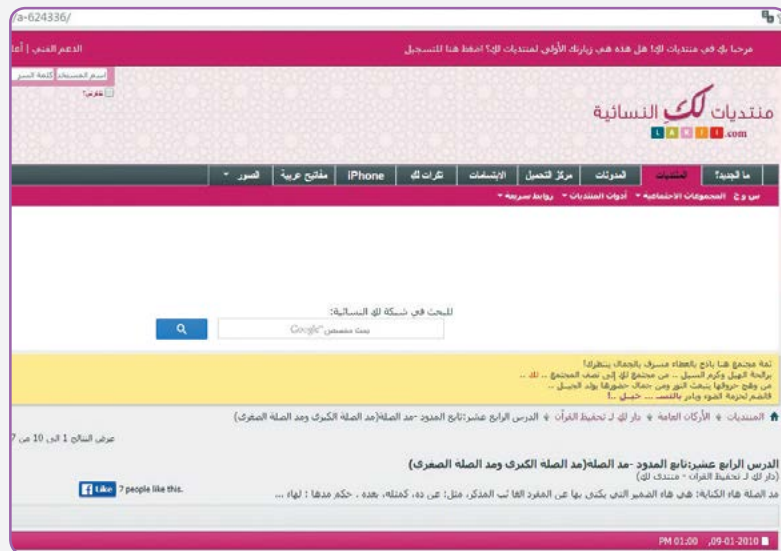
/a-624336/

مرحبا بك في منتديات لك! هل هذه هي زيارتك الأولى لمنتديات لك؟ اضغط هنا للتسجيل

الدعم الفني | أعلا

اسم المستخدم | كلمة المرور

تذكرني؟

منتديات لكِ النسائية

.com

ما الجديد؟ | المنتديات | المدونات | مركز التحميل | الإبتسامات | تكرات لك | iPhone | مفاتيح عربية | الصور

س و ج | المجموعات الاجتماعية | أدوات المنتديات | روابط سريعة

للبحث في شبكة لكِ النسائية:

بحث مخصص Google

ثمة مجتمع هنا يانع بالعطاء مشرق بالجمال ينتظرك!
برائحة الهيل وكرم النسيل ... من مجتمع لكِ إلى نصف المجتمع ... لكِ ...
من وهج حروفها ينبعث النور ومن جمال حضورها يولد الجيـل ...
فانضم لحزمة الضوء وبادر بالتسجيل ... خيـل ...!

المنتديات > الأركان العامة > دار لكِ لـ تحفيظ القرآن > الدرس الرابع عشر:تابع المدود -مد الصلة(مد الصلة الكبرى ومد الصلة الصغرى)

عرض النتائج 1 الى 10 من 7

الدرس الرابع عشر:تابع المدود -مد الصلة(مد الصلة الكبرى ومد الصلة الصغرى)
(دار لكِ لـ تحفيظ القرآن - منتدى لكِ)

Like 7 people like this.

مد الصلة هاء الكناية: هي هاء الضمير التي يكنى بها عن المفرد الغائب المذكر، مثل: عن ده، كمثله، بعده ، حكم مدها : لها ...

PM 01:00 ,09-01-2010